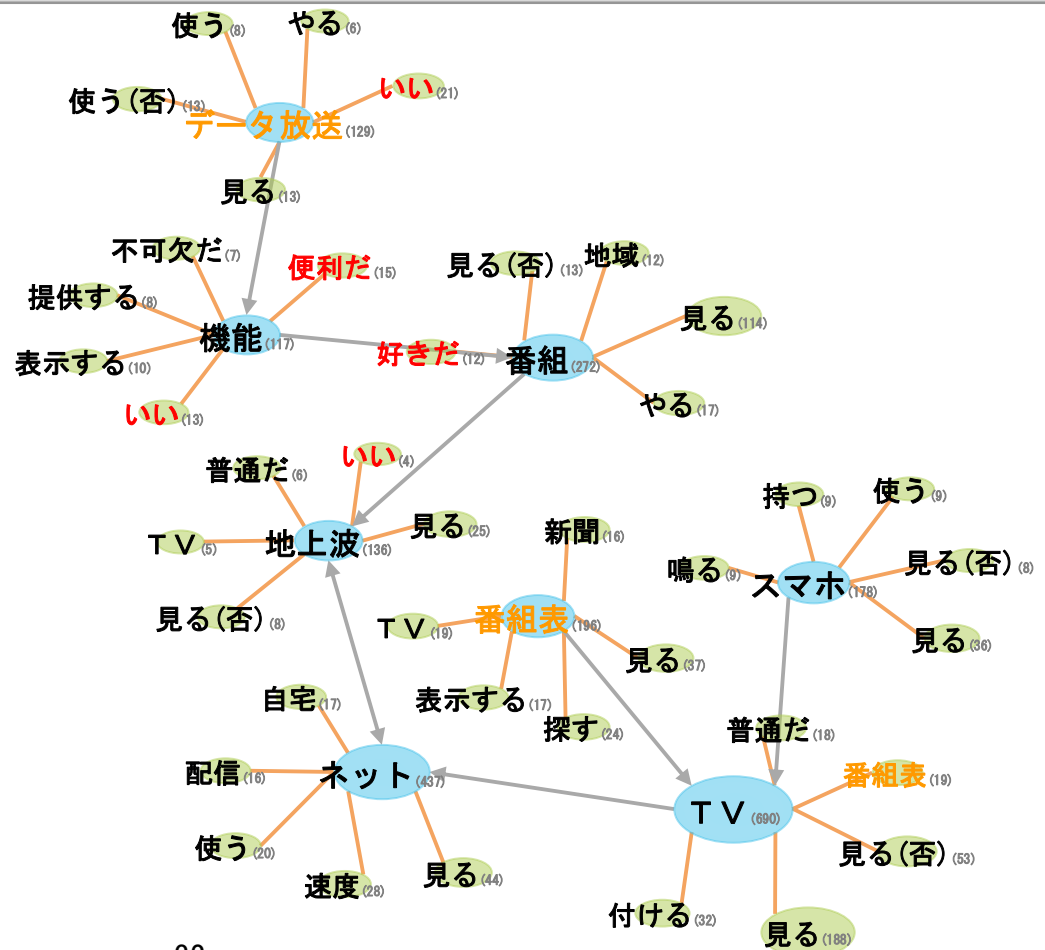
使う(8)
やる(6)
使う(否)(13)
いい(21)
データ放送(129)
見る(13)
不可欠だ(7)
便利だ(15)
提供する(8)
機能(117)
表示する(10)
いい(13)
好きだ(12)
見る(否)(13)
地域(12)
見る(114)
番組(272)
やる(17)
普通だ(6)
いい(4)
TV(5)
地上波(136)
見る(25)
見る(否)(8)
新聞(16)
TV(19)
番組表(195)
見る(37)
表示する(17)
探す(24)
持つ(9)
使う(9)
鳴る(9)
スマホ(178)
見る(否)(8)
見る(36)
自宅(17)
配信(16)
ネット(437)
使う(20)
速度(28)
見る(44)
普通だ(18)
番組表(19)
TV(690)
見る(否)(53)
付ける(32)
見る(188)